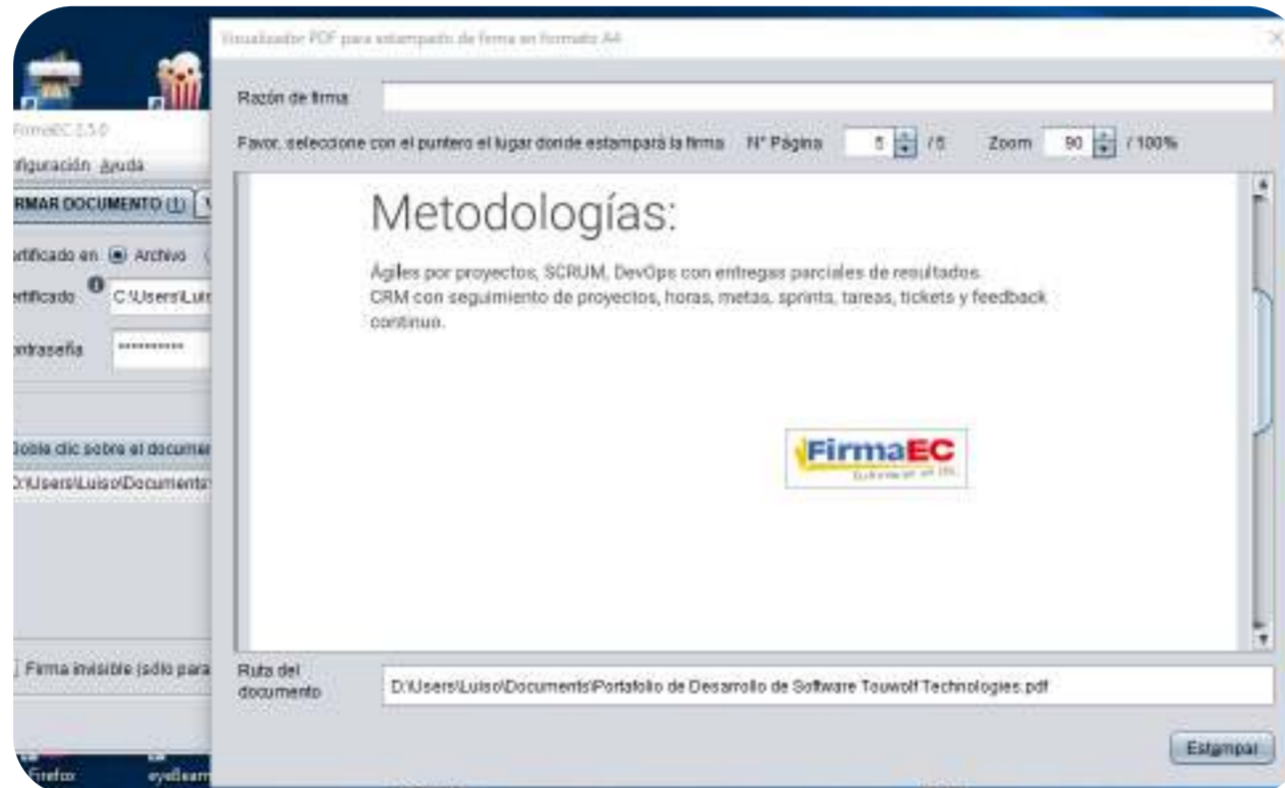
FirmaEC 2.5.0
nfiguración Ayuda
IRMAR DOCUMENTO (1)
rtificado en Archivo
rtificado C:\Users\Lui
ntraseña **********
Doble clic sobre el documen
D:\Users\Luiso\Documents\
Firma invisible (sólo para
Firefox
eyeBeam

Visualizador PDF para estampado de firma en formato A4

Razón de firma

Favor, seleccione con el puntero el lugar donde estampará la firma N° Página 5 /5 Zoom 90 / 100%

Metodologías:

Ágiles por proyectos, SCRUM, DevOps con entregas parciales de resultados.
CRM con seguimiento de proyectos, horas, metas, sprints, tareas, tickets y feedback continuo.

FirmaEC

Ruta del documento D:\Users\Luiso\Documents\Portafolio de Desarrollo de Software Touwolf Technologies.pdf

Estampar